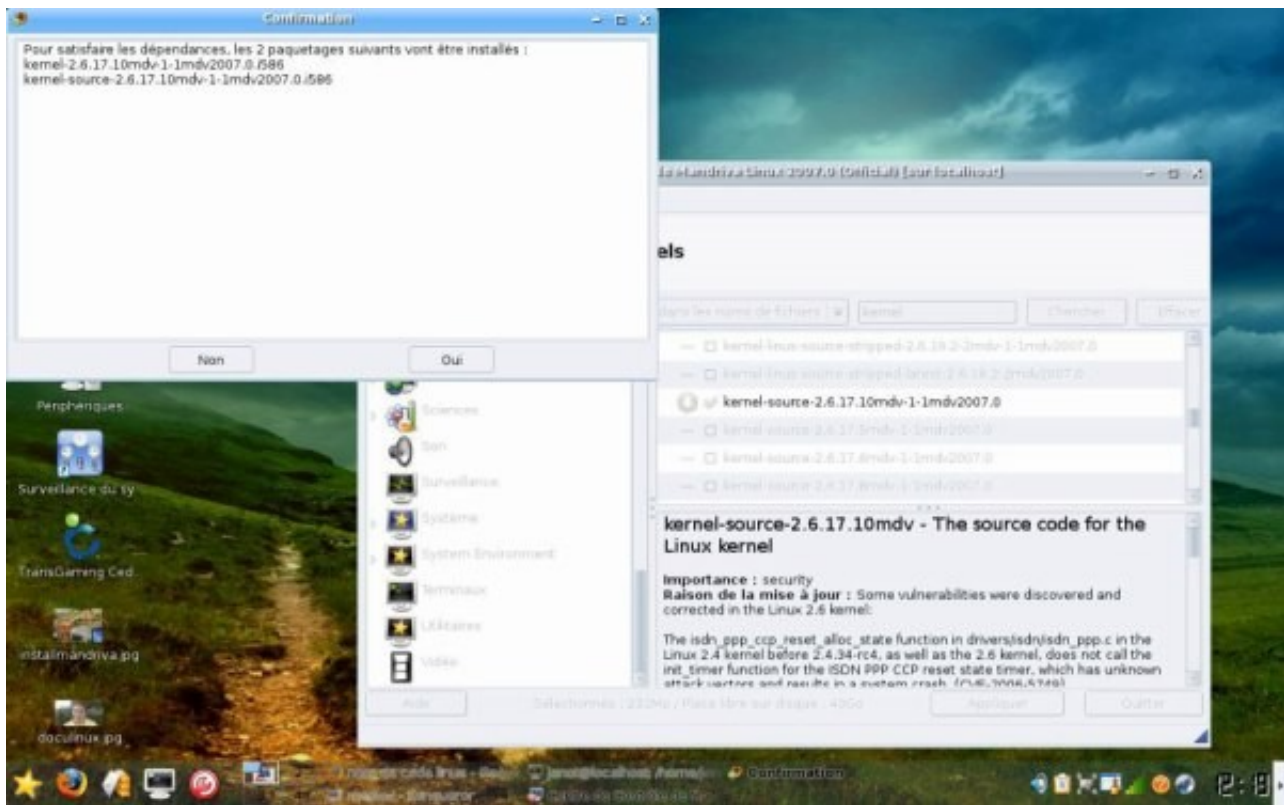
Confirmation

Pour satisfaire les dépendances, les 2 paquetages suivants vont être installés :
kernel-2.6.17.10mdv-1-1mdv2007.0.i586
kernel-source-2.6.17.10mdv-1-1mdv2007.0.i586

Non

Oui

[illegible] Mandriva Linux 2007.0 (Official) [sur localhost]

els

dans les noms de fichiers

kernel

Chercher

Effacer

kernel-linux-source-stripped-2.6.18.2-2mdv-1-1mdv2007.0

kernel-linux-source-stripped-latest-2.6.18.2-2mdv2007.0

kernel-source-2.6.17.10mdv-1-1mdv2007.0

kernel-source-2.6.17.8mdv-1-1mdv2007.0

kernel-source-2.6.17.8mdv-1-1mdv2007.0

kernel-source-2.6.17.8mdv-1-1mdv2007.0

Sciences

Son

Surveillance

Système

System Environment

Terminaux

Utilitaires

Vidéo

kernel-source-2.6.17.10mdv - The source code for the Linux kernel

Importance : security
Raison de la mise à jour : Some vulnerabilities were discovered and corrected in the Linux 2.6 kernel:

The isdn_ppp_ccp_reset_alloc_state function in drivers/isdn/isdn_ppp.c in the Linux 2.4 kernel before 2.4.34-rc4, as well as the 2.6 kernel, does not call the init_timer function for the ISDN PPP CCP reset state timer, which has unknown attack vectors and results in a system crash. (CVE-2006-5749)

Aide

Sélectionnés : 232Mo / Place libre sur disque : 43Go

Appliquer

Quitter

Peripheriques

Surveillance du sy

TransGaming Ced

installmandriva.jpg

doculinux.jpg

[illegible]

janot@localhost: /home/jan

Confirmation

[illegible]

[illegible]